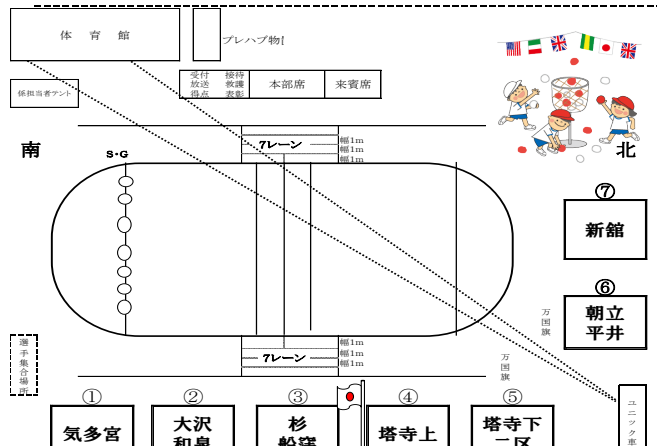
体育館

プレハブ物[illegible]

係担当者テント

受付 接待
放送 救護
得点 表彰

本部席

来賓席

南

S・G

7レーン

幅1m
幅1m
幅1m

北

⑦
新舘

⑥
朝立
平井

万国旗

万国旗

7レーン

幅1m
幅1m
幅1m

選手集合場所

ユニック車

①
気多宮

②
大沢
和泉

③
杉
舩窪

④
塔寺上

⑤
塔寺下
一区